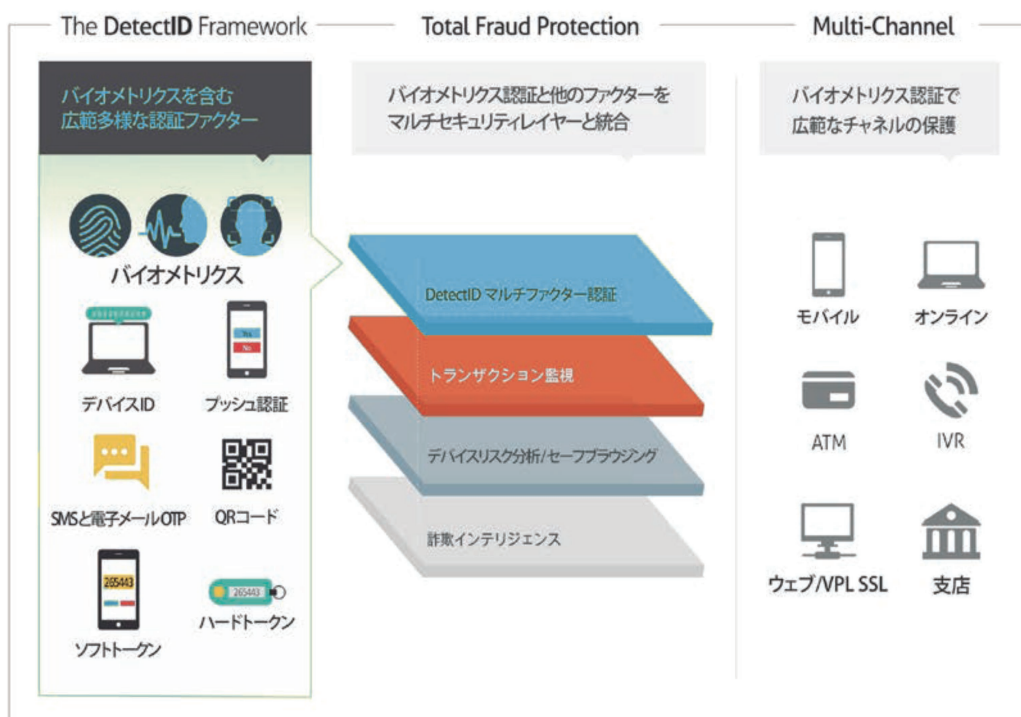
The DetectID Framework

Total Fraud Protection

Multi-Channel

バイオメトリクスを含む
広範多様な認証ファクター

バイオメトリクス

デバイスID

Yes
No

プッシュ認証

SMSと電子メールOTP

QRコード

265443

ソフトトークン

265443

ハードトークン

バイオメトリクス認証と他のファクターを
マルチセキュリティレイヤーと統合

DetectID マルチファクター認証

トランザクション監視

デバイスリスク分析/セーフブラウジング

詐欺インテリジェンス

バイオメトリクス認証で
広範なチャネルの保護

モバイル

オンライン

ATM

IVR

ウェブ/VPL SSL

支店